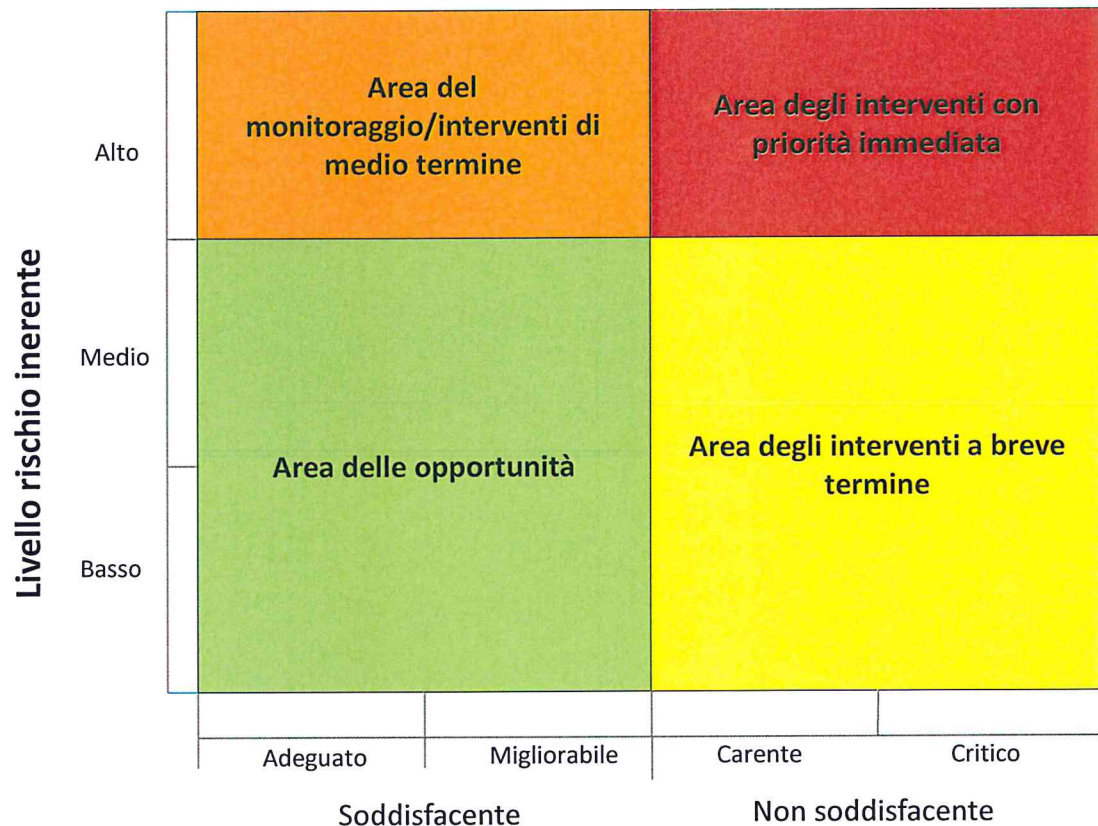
Livello rischio inerente

Alto

Medio

Basso

Area del monitoraggio/interventi di medio termine

Area degli interventi con priorità immediata

Area delle opportunità

Area degli interventi a breve termine

Adeguato

Migliorabile

Carente

Critico

Soddisfacente

Non soddisfacente